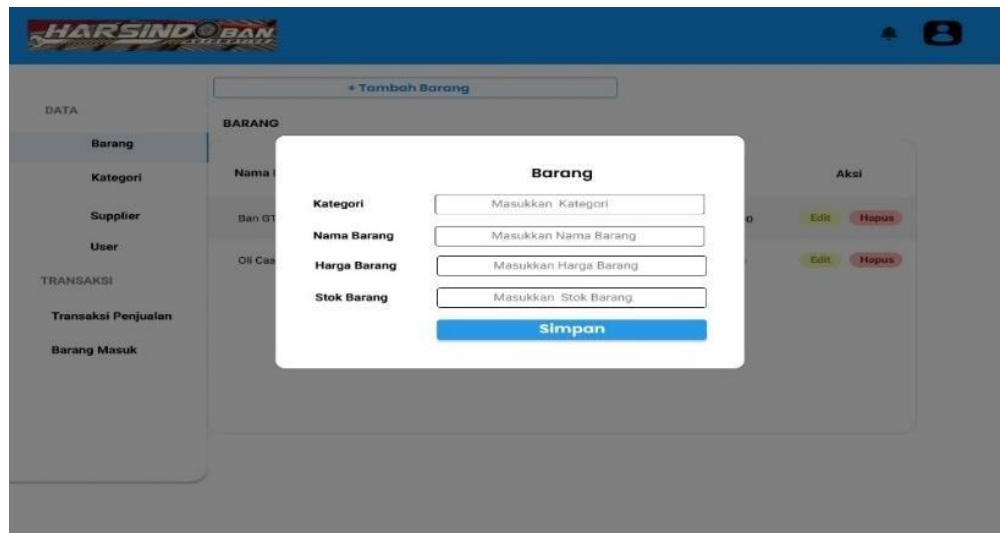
HARSINDO BAN

+ Tambah Barang

DATA

Barang

Kategori

Supplier

User

TRANSAKSI

Transaksi Penjualan

Barang Masuk

BARANG

Nama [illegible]

Ban GT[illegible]

Oli Cas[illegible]

Aksi

Edit Hapus

Edit Hapus

Barang

Kategori Masukkan Kategori

Nama Barang Masukkan Nama Barang

Harga Barang Masukkan Harga Barang

Stok Barang Masukkan Stok Barang

Simpan